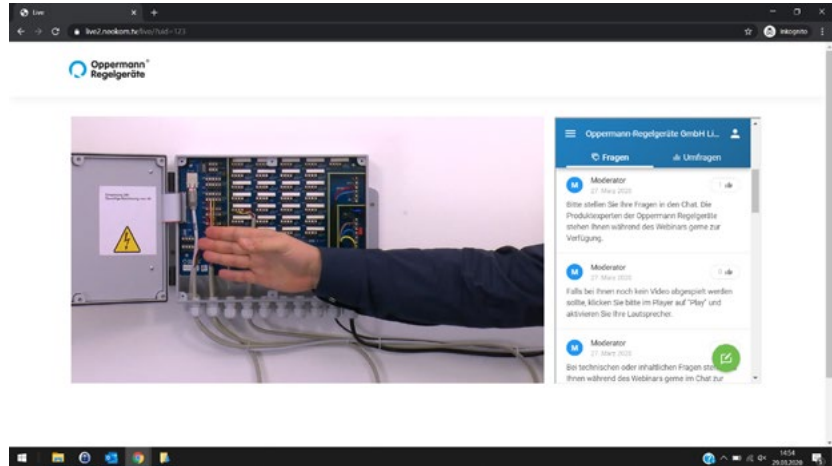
Live

live2.nookom.tv/live/?sid=123

Inkognito

Oppermann Regelgeräte

Oppermann Regelgeräte GmbH Li...

Fragen

Umfragen

Moderator
27. März 2020
1
Bitte stellen Sie Ihre Fragen in den Chat. Die Produktexperten der Oppermann Regelgeräte stehen Ihnen während des Webinars gerne zur Verfügung.

Moderator
27. März 2020
0
Falls bei Ihnen noch kein Video abgespielt werden sollte, klicken Sie bitte im Player auf "Play" und aktivieren Sie Ihre Lautsprecher.

Moderator
27. März 2020
Bei technischen oder inhaltlichen Fragen ste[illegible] Ihnen während des Webinars gerne im Chat zur

14:54
29.03.2020